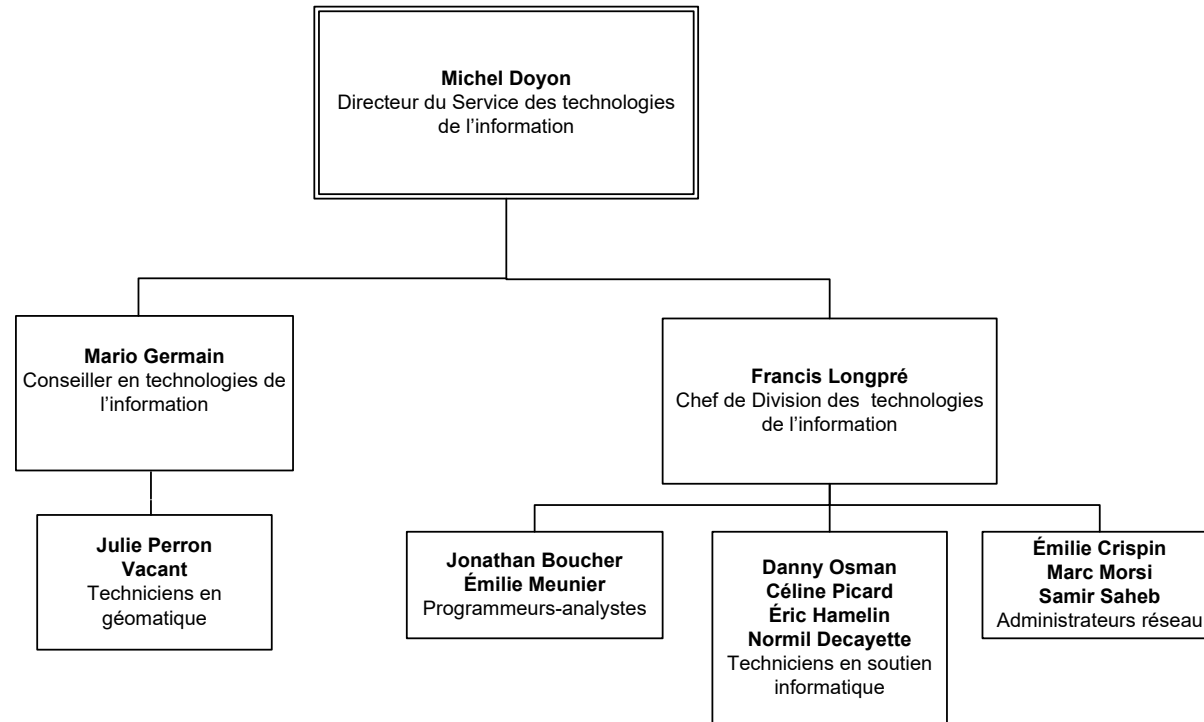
**Michel Doyon**
Directeur du Service des technologies de l'information

**Mario Germain**
Conseiller en technologies de l'information

**Francis Longpré**
Chef de Division des technologies de l'information

**Julie Perron**
**Vacant**
Techniciens en géomatique

**Jonathan Boucher**
**Émilie Meunier**
Programmeurs-analystes

**Danny Osman**
**Céline Picard**
**Éric Hamelin**
**Normil Decayette**
Techniciens en soutien informatique

**Émilie Crispin**
**Marc Morsi**
**Samir Saheb**
Administrateurs réseau